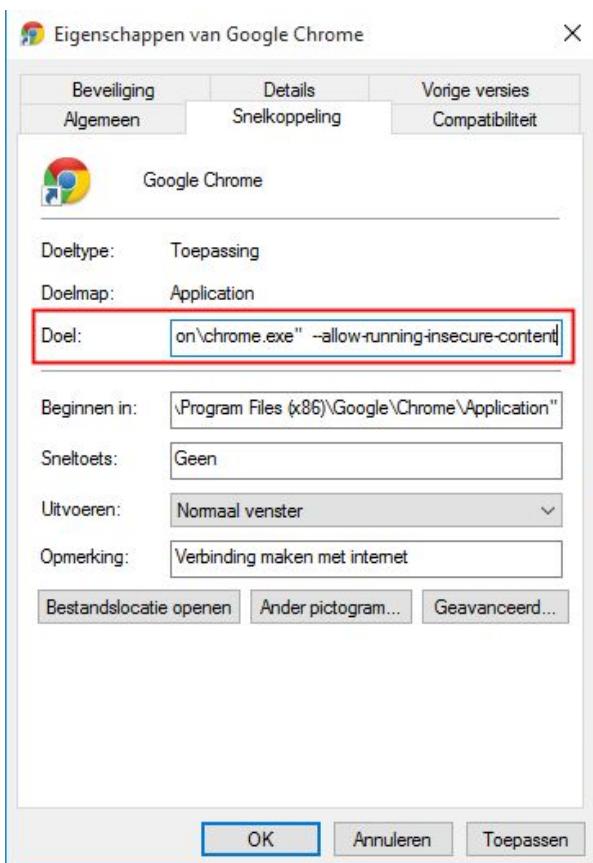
Eigenschappen van Google Chrome ×

Beveiliging | Details | Vorige versies
Algemeen | Snelkoppeling | Compatibiliteit

Google Chrome

Doeltype: Toepassing

Doelmap: Application

Doel: on\chrome.exe" --allow-running-insecure-content

Beginnen in: \Program Files (x86)\Google\Chrome\Application"

Sneltoets: Geen

Uitvoeren: Normaal venster

Opmerking: Verbinding maken met internet

Bestandslocatie openen | Ander pictogram... | Geavanceerd...

OK | Annuleren | Toepassen